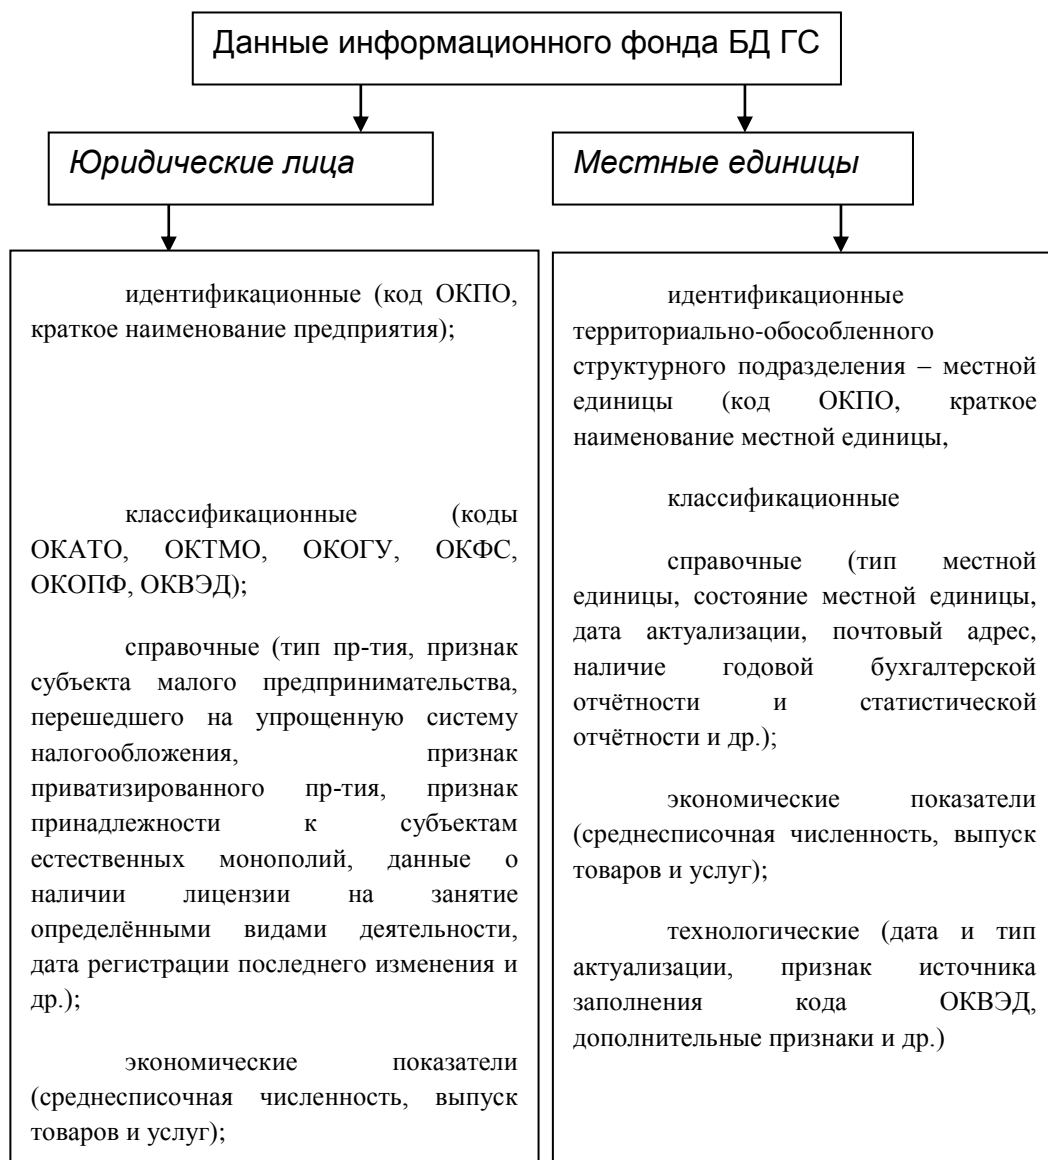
Данные информационного фонда БД ГС

Юридические лица

Местные единицы

идентификационные (код ОКПО, краткое наименование предприятия);

классификационные (коды ОКАТО, ОКТМО, ОКОГУ, ОКФС, ОКОПФ, ОКВЭД);

справочные (тип пр-тия, признак субъекта малого предпринимательства, перешедшего на упрощенную систему налогообложения, признак приватизированного пр-тия, признак принадлежности к субъектам естественных монополий, данные о наличии лицензии на занятие определёнными видами деятельности, дата регистрации последнего изменения и др.);

экономические показатели (среднесписочная численность, выпуск товаров и услуг);

идентификационные территориально-обособленного структурного подразделения – местной единицы (код ОКПО, краткое наименование местной единицы,

классификационные

справочные (тип местной единицы, состояние местной единицы, дата актуализации, почтовый адрес, наличие годовой бухгалтерской отчётности и статистической отчётности и др.);

экономические показатели (среднесписочная численность, выпуск товаров и услуг);

технологические (дата и тип актуализации, признак источника заполнения кода ОКВЭД, дополнительные признаки и др.)